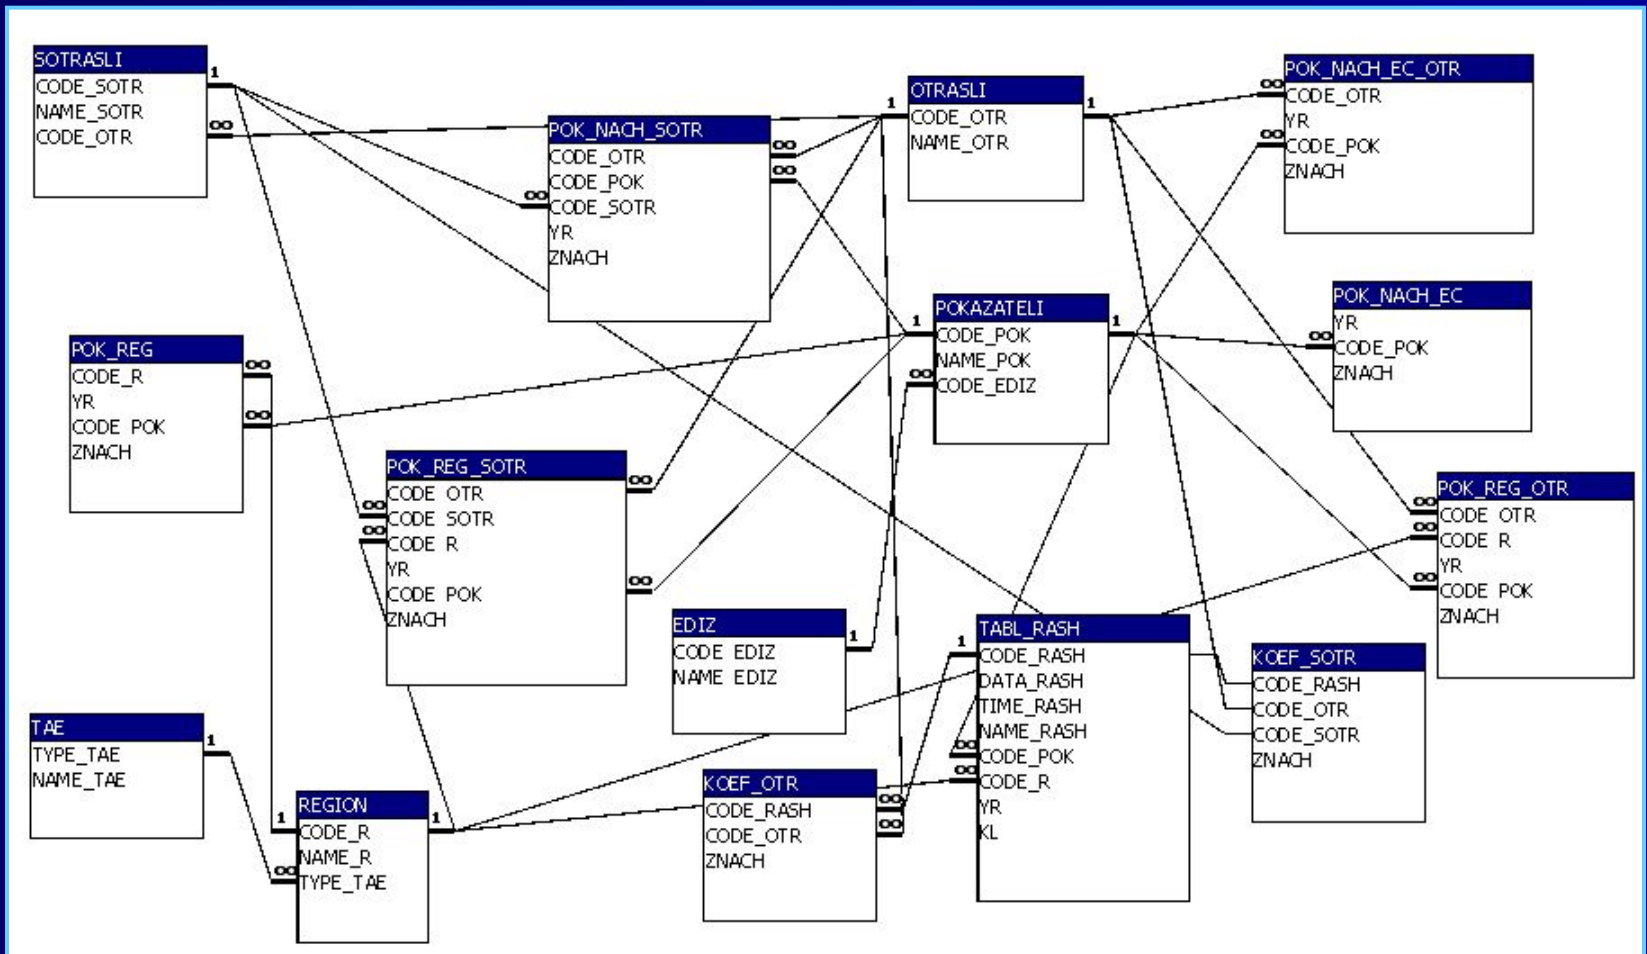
SOTRASLI
CODE_SOTR
NAME_SOTR
CODE_OTR

POK_NACH_SOTR
CODE_OTR
CODE_POK
CODE_SOTR
YR
ZNACH

OTRASLI
CODE_OTR
NAME_OTR

POK_NACH_EC_OTR
CODE_OTR
YR
CODE_POK
ZNACH

POK_REG
CODE_R
YR
CODE_POK
ZNACH

POKAZATELI
CODE_POK
NAME_POK
CODE_EDIZ

POK_NACH_EC
YR
CODE_POK
ZNACH

POK_REG_SOTR
CODE_OTR
CODE_SOTR
CODE_R
YR
CODE_POK
ZNACH

POK_REG_OTR
CODE_OTR
CODE_R
YR
CODE_POK
ZNACH

EDIZ
CODE_EDIZ
NAME_EDIZ

TABL_RASH
CODE_RASH
DATA_RASH
TIME_RASH
NAME_RASH
CODE_POK
CODE_R
YR
KL

KOEF_SOTR
CODE_RASH
CODE_OTR
CODE_SOTR
ZNACH

TAE
TYPE_TAE
NAME_TAE

REGION
CODE_R
NAME_R
TYPE_TAE

KOEF_OTR
CODE_RASH
CODE_OTR
ZNACH

1 ∞ 1 ∞ ∞ ∞ 1 1 ∞ ∞ ∞ ∞ 1 ∞ 1 ∞ ∞ ∞ ∞ ∞ ∞ ∞ ∞ 1 1 ∞ ∞ 1 1 1 ∞ ∞ ∞